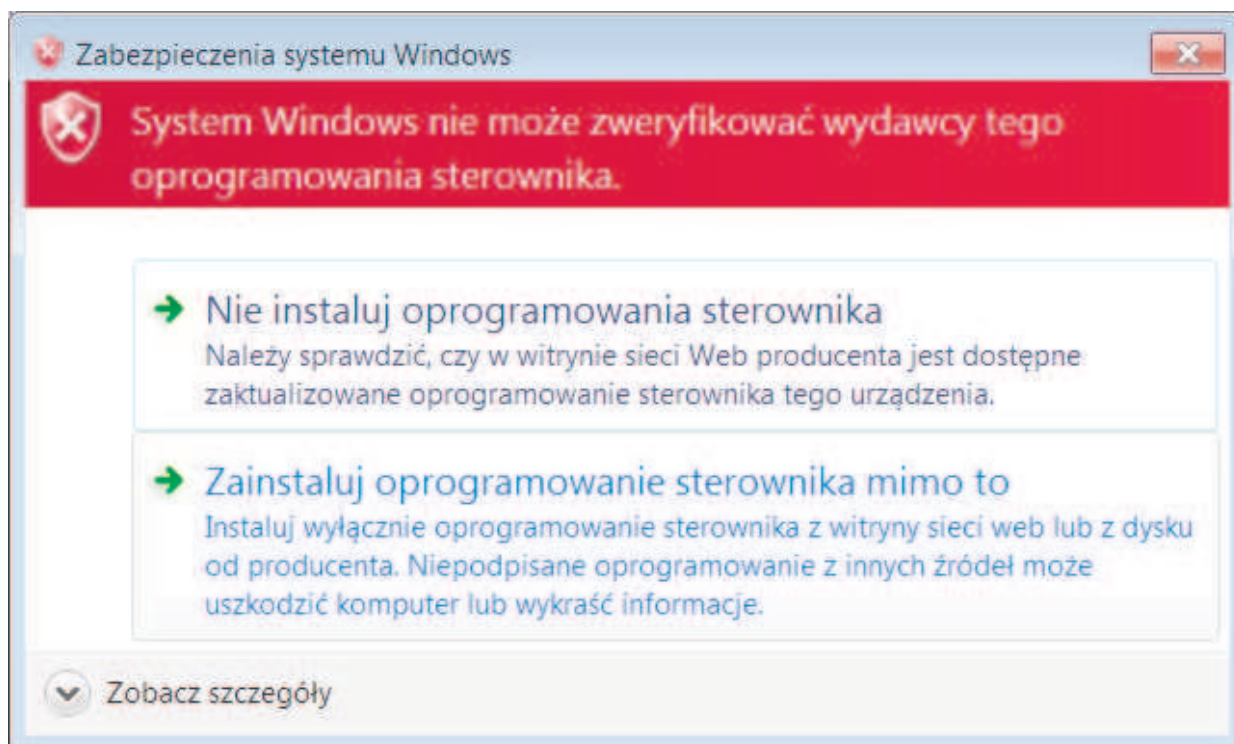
Zabezpieczenia systemu Windows

System Windows nie może zweryfikować wydawcy tego oprogramowania sterownika.

Nie instaluj oprogramowania sterownika
Należy sprawdzić, czy w witrynie sieci Web producenta jest dostępne zaktualizowane oprogramowanie sterownika tego urządzenia.

Zainstaluj oprogramowanie sterownika mimo to
Instaluj wyłącznie oprogramowanie sterownika z witryny sieci web lub z dysku od producenta. Niepodpisane oprogramowanie z innych źródeł może uszkodzić komputer lub wykraść informacje.

Zobacz szczegóły